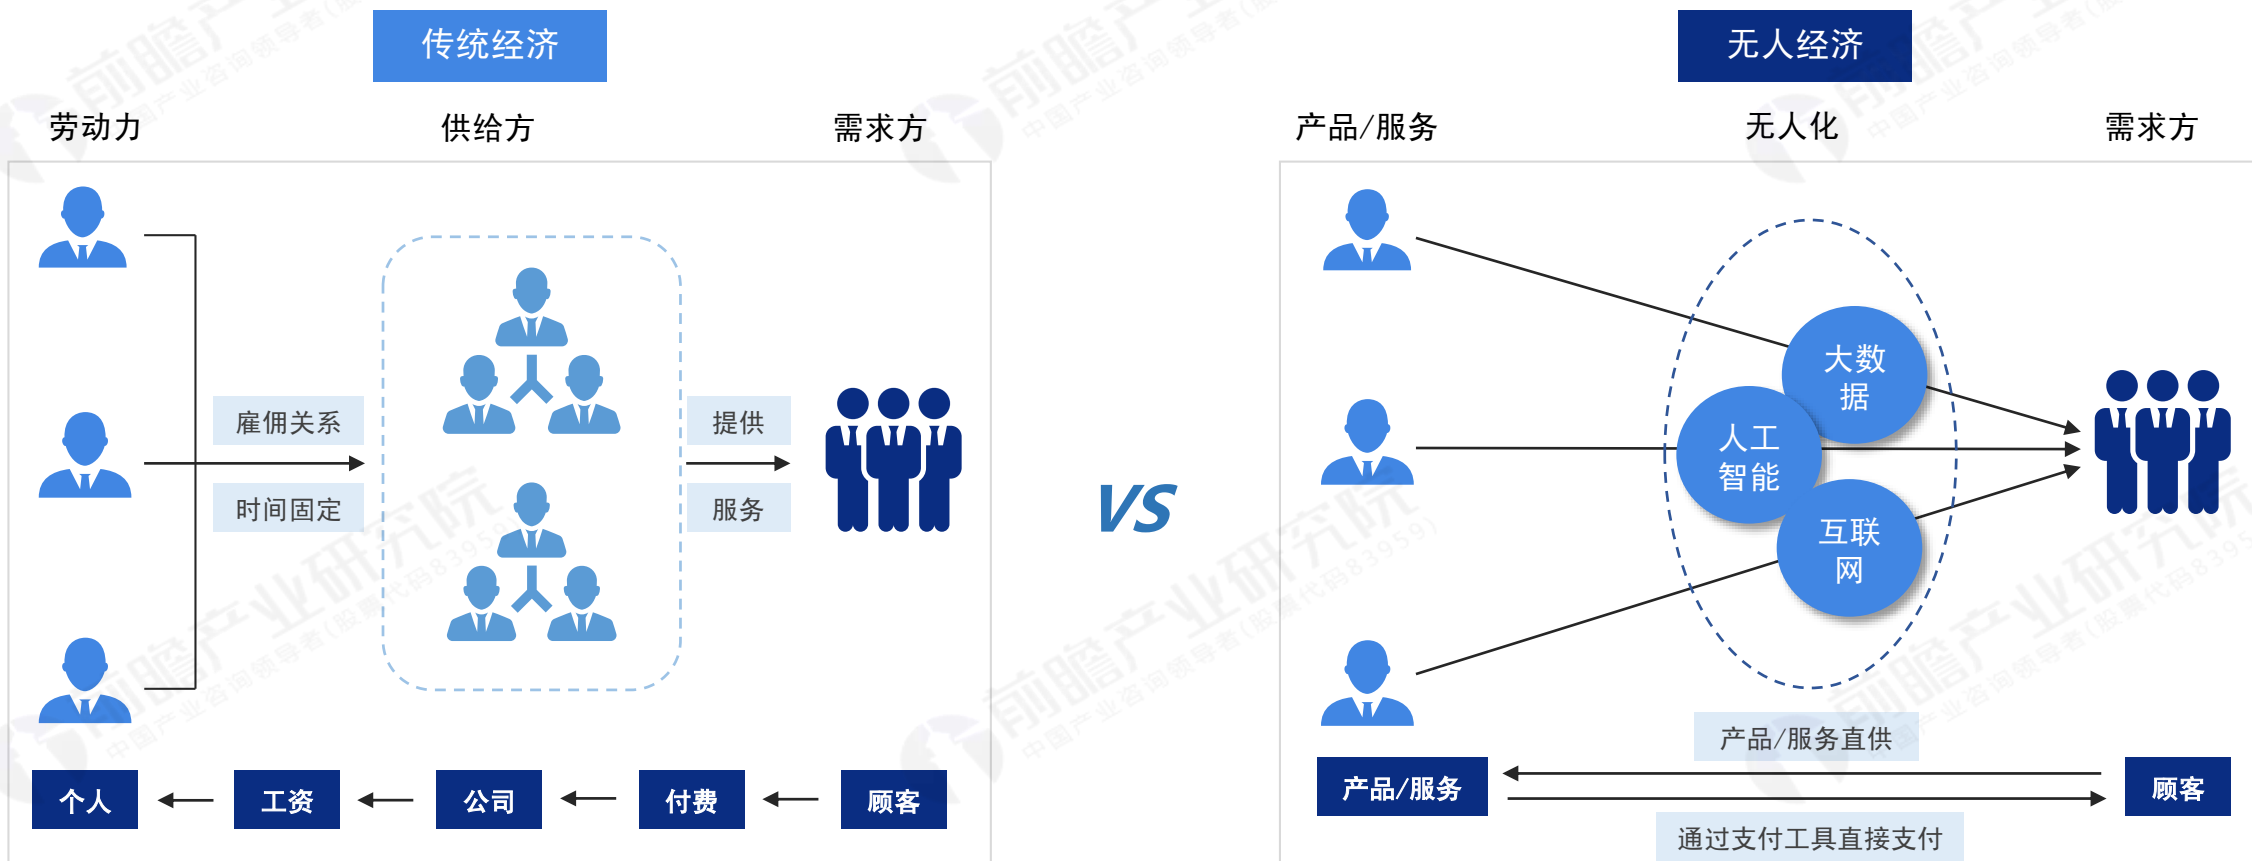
传统经济

劳动力

供给方

需求方

雇佣关系

时间固定

提供

服务

个人

工资

公司

付费

顾客

VS

无人经济

产品/服务

无人化

需求方

大数据

人工智能

互联网

产品/服务直供

产品/服务

顾客

通过支付工具直接支付

前瞻产业研究院
中国产业咨询领导者(股票代码833959)